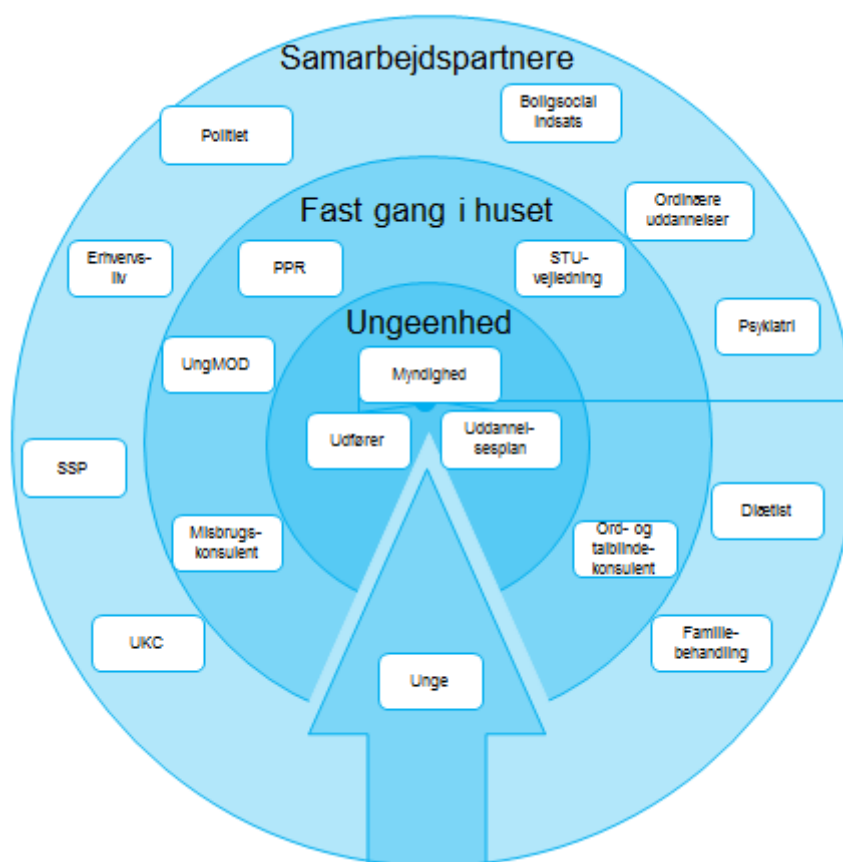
Samarbejdspartnere

Politiet

Boligsocial indsats

Ordinære uddannelser

Erhvervsliv

Psykiatri

SSP

Diætist

UKC

Familiebehandling

Fast gang i huset

PPR

STU-vejledning

UngMOD

Misbrugskonsulent

Ord- og talblindekonsulent

Ungeenhed

Myndighed

Udfører

Uddannelsesplan

Unge